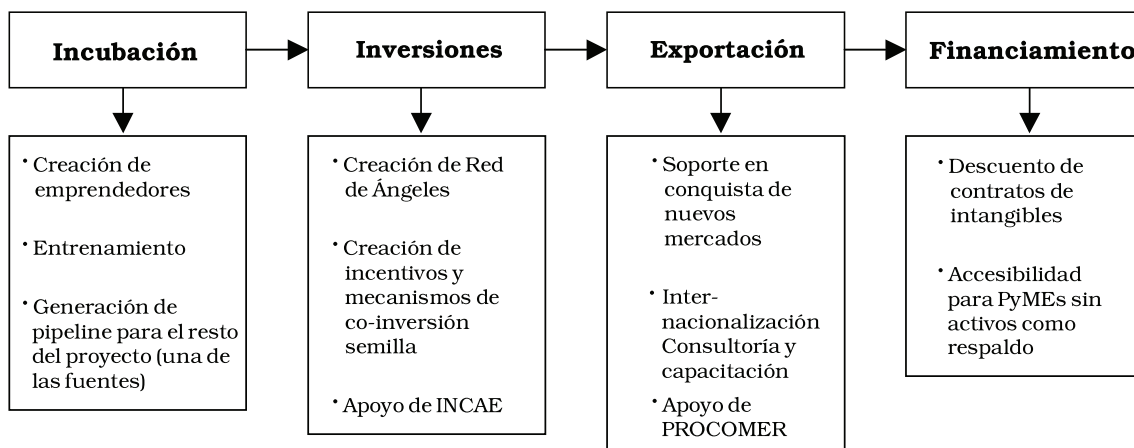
Incubación

Inversiones

Exportación

Financiamiento

• Creación de emprendedores

• Entrenamiento

• Generación de pipeline para el resto del proyecto (una de las fuentes)

• Creación de Red de Ángeles

• Creación de incentivos y mecanismos de co-inversión semilla

• Apoyo de INCAE

• Soporte en conquista de nuevos mercados

• Inter-nacionalización Consultoría y capacitación

• Apoyo de PROCOMER

• Descuento de contratos de intangibles

• Accesibilidad para PyMEs sin activos como respaldo